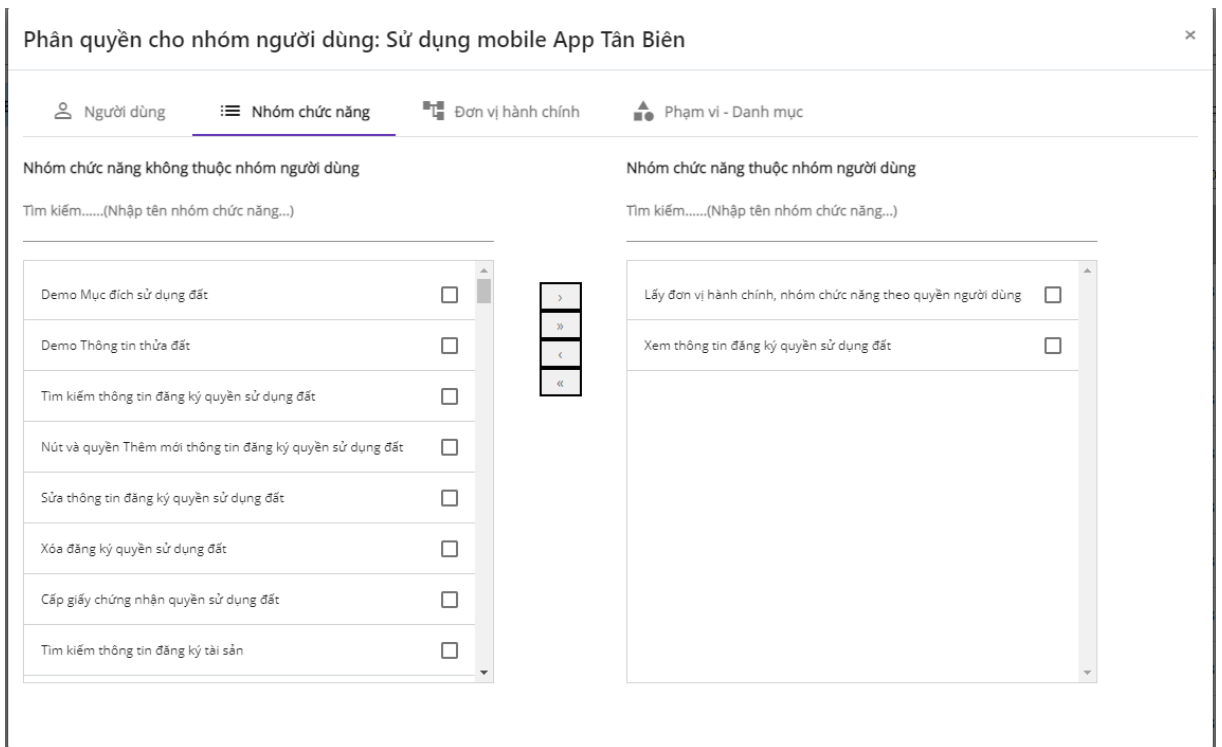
Phân quyền cho nhóm người dùng: Sử dụng mobile App Tân Biên

×

Người dùng | Nhóm chức năng | Đơn vị hành chính | Phạm vi - Danh mục

Nhóm chức năng không thuộc nhóm người dùng

Tìm kiếm......(Nhập tên nhóm chức năng...)

Demo Mục đích sử dụng đất

Demo Thông tin thửa đất

Tìm kiếm thông tin đăng ký quyền sử dụng đất

Nút và quyền Thêm mới thông tin đăng ký quyền sử dụng đất

Sửa thông tin đăng ký quyền sử dụng đất

Xóa đăng ký quyền sử dụng đất

Cấp giấy chứng nhận quyền sử dụng đất

Tìm kiếm thông tin đăng ký tài sản

›

»

‹

«

Nhóm chức năng thuộc nhóm người dùng

Tìm kiếm......(Nhập tên nhóm chức năng...)

Lấy đơn vị hành chính, nhóm chức năng theo quyền người dùng

Xem thông tin đăng ký quyền sử dụng đất